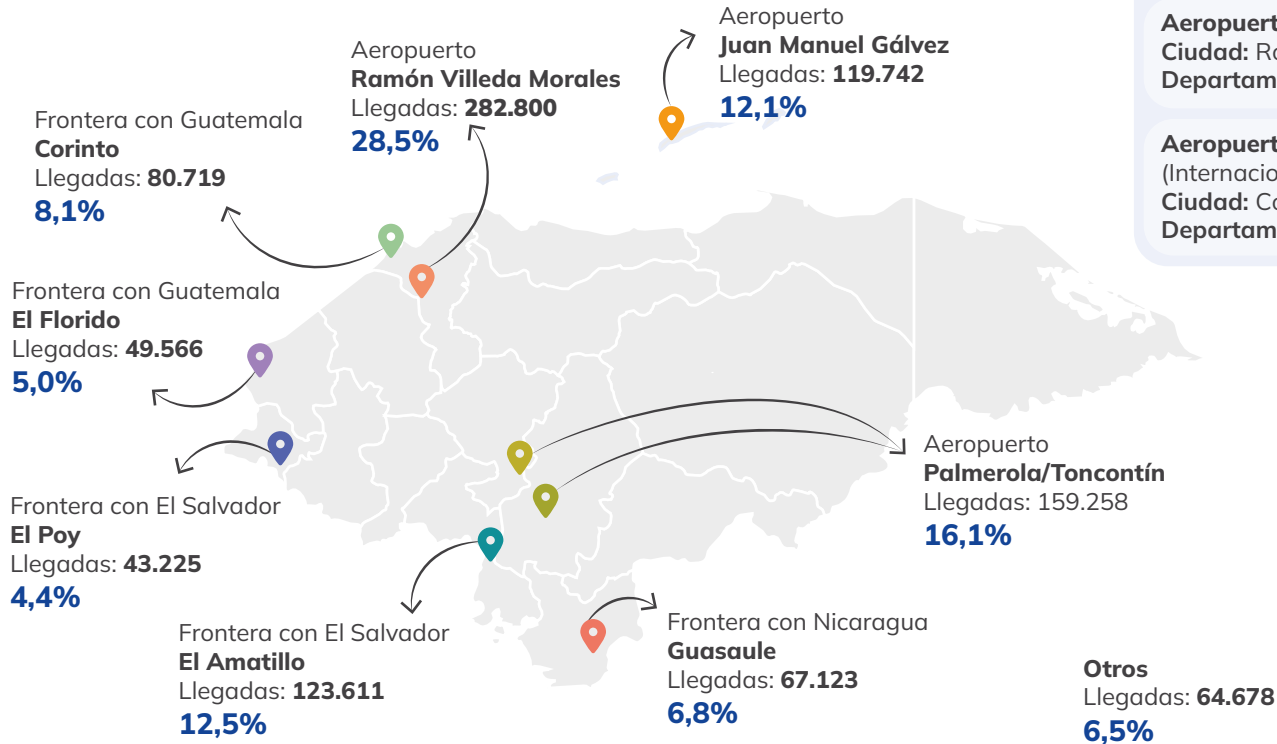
Aeropuerto
**Juan Manuel Gálvez**
Llegadas: **119.742**
12,1%

Aeropuerto
**Ramón Villeda Morales**
Llegadas: **282.800**
28,5%

Frontera con Guatemala
**Corinto**
Llegadas: **80.719**
8,1%

Frontera con Guatemala
**El Florido**
Llegadas: **49.566**
5,0%

Frontera con El Salvador
**El Poy**
Llegadas: **43.225**
4,4%

Frontera con El Salvador
**El Amatillo**
Llegadas: **123.611**
12,5%

Frontera con Nicaragua
**Guasaule**
Llegadas: **67.123**
6,8%

Aeropuerto
**Palmerola/Toncontín**
Llegadas: 159.258
16,1%

**Aeropuert**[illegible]
**Ciudad:** R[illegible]
**Departam**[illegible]

**Aeropuert**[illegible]
(Internacio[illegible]
**Ciudad:** C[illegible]
**Departam**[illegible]

**Otros**
Llegadas: **64.678**
6,5%